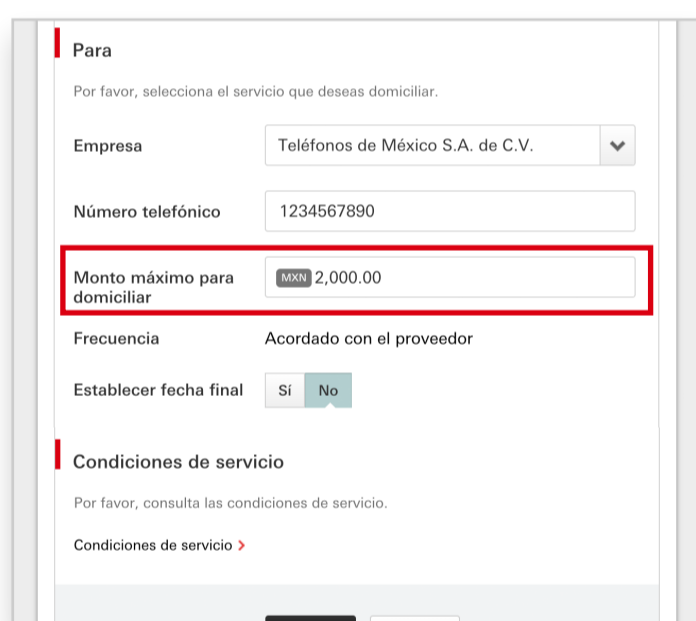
Para

Por favor, selecciona el servicio que deseas domiciliar.

Empresa
Teléfonos de México S.A. de C.V.

Número telefónico
1234567890

Monto máximo para domiciliar
MXN 2,000.00

Frecuencia
Acordado con el proveedor

Establecer fecha final
Sí No

Condiciones de servicio

Por favor, consulta las condiciones de servicio.

Condiciones de servicio ›